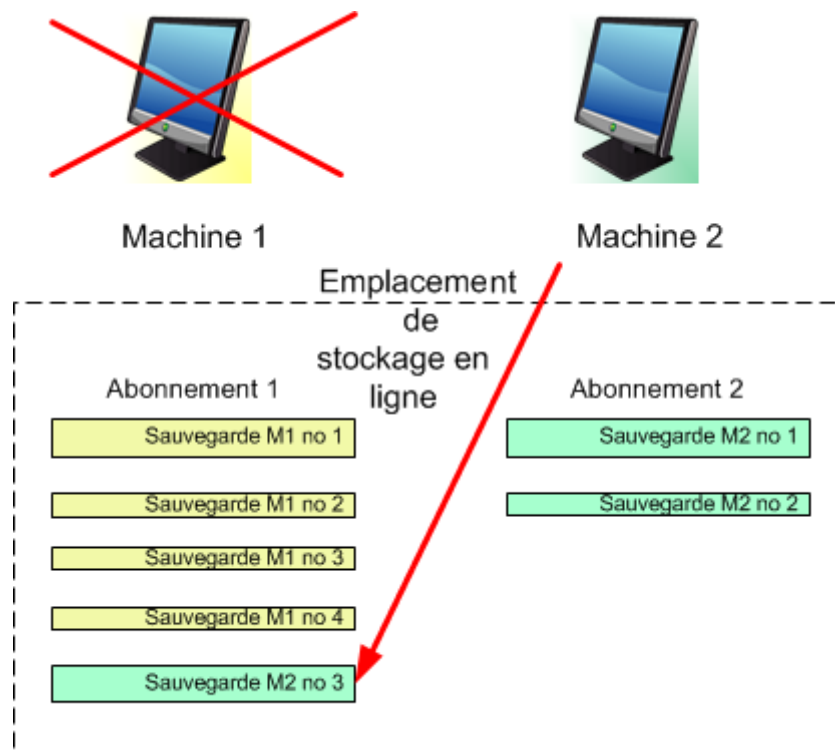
Machine 1

Machine 2

Emplacement de stockage en ligne

Abonnement 1

Sauvegarde M1 no 1

Sauvegarde M1 no 2

Sauvegarde M1 no 3

Sauvegarde M1 no 4

Sauvegarde M2 no 3

Abonnement 2

Sauvegarde M2 no 1

Sauvegarde M2 no 2